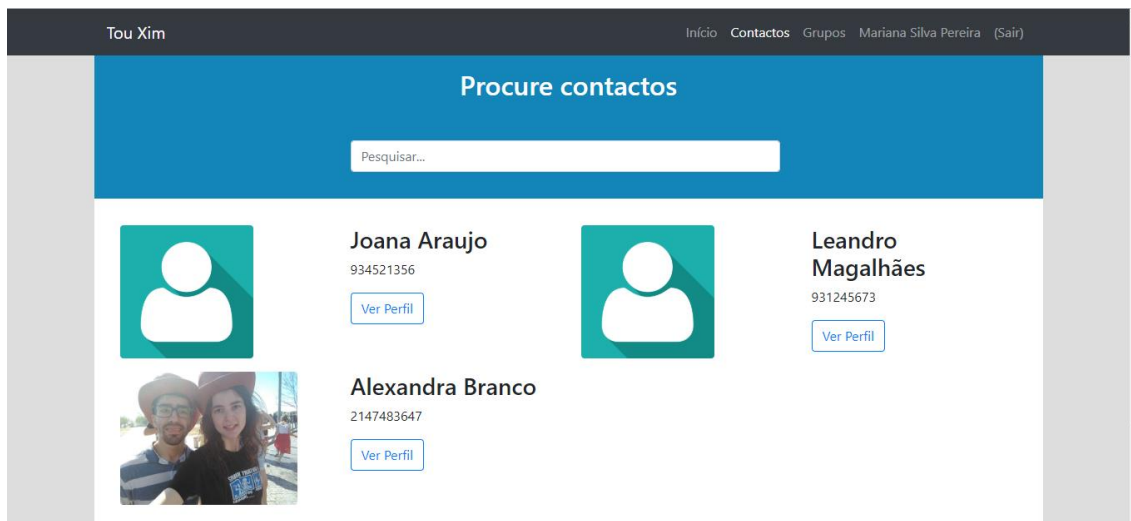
Tou Xim

Início Contactos Grupos Mariana Silva Pereira (Sair)

Procure contactos

Pesquisar...

Joana Araujo
934521356
Ver Perfil

Leandro Magalhães
931245673
Ver Perfil

Alexandra Branco
2147483647
Ver Perfil